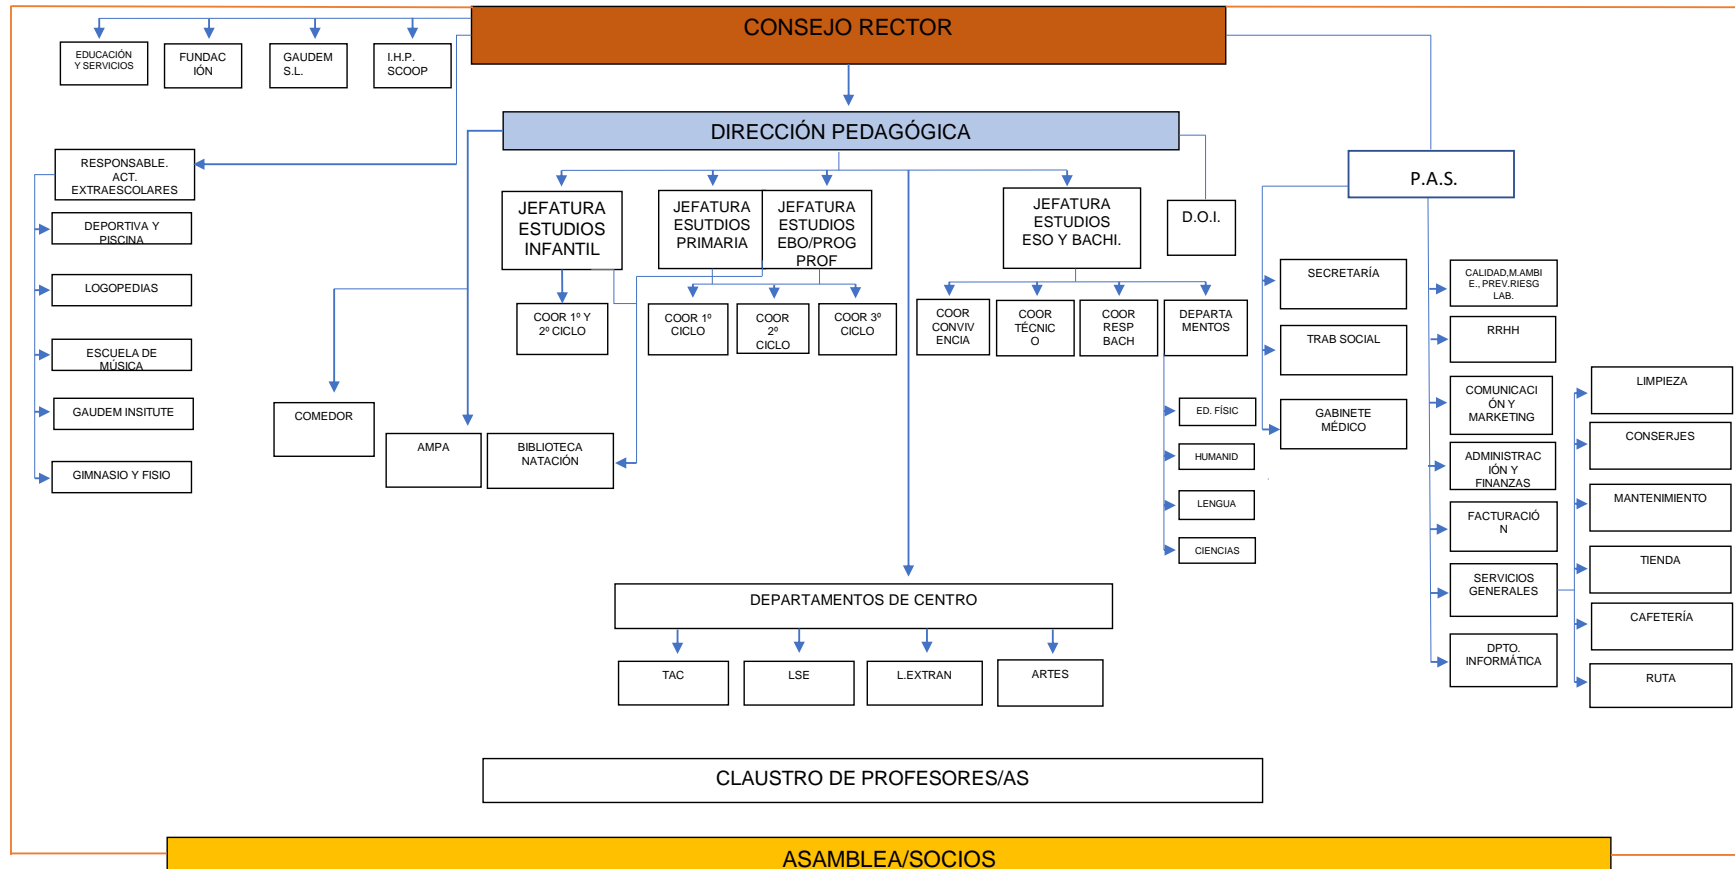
CONSEJO RECTOR

EDUCACIÓN Y SERVICIOS

FUNDACIÓN

GAUDEM S.L.

I.H.P. SCOOP

DIRECCIÓN PEDAGÓGICA

RESPONSABLE. ACT. EXTRAESCOLARES

DEPORTIVA Y PISCINA

LOGOPEDIAS

ESCUELA DE MÚSICA

GAUDEM INSITUTE

GIMNASIO Y FISIO

COMEDOR

AMPA

BIBLIOTECA NATACIÓN

JEFATURA ESTUDIOS INFANTIL

COOR 1º Y 2º CICLO

JEFATURA ESUTDIOS PRIMARIA

JEFATURA ESTUDIOS EBO/PROG PROF

COOR 1º CICLO

COOR 2º CICLO

COOR 3º CICLO

JEFATURA ESTUDIOS ESO Y BACHI.

COOR CONVIVENCIA

COOR TÉCNICO

COOR RESP BACH

DEPARTAMENTOS

ED. FÍSIC

HUMANID

LENGUA

CIENCIAS

D.O.I.

P.A.S.

SECRETARÍA

TRAB SOCIAL

GABINETE MÉDICO

CALIDAD,M.AMBIE., PREV.RIESG LAB.

RRHH

COMUNICACIÓN Y MARKETING

ADMINISTRACIÓN Y FINANZAS

FACTURACIÓN

SERVICIOS GENERALES

DPTO. INFORMÁTICA

LIMPIEZA

CONSERJES

MANTENIMIENTO

TIENDA

CAFETERÍA

RUTA

DEPARTAMENTOS DE CENTRO

TAC

LSE

L.EXTRAN

ARTES

CLAUSTRO DE PROFESORES/AS

ASAMBLEA/SOCIOS